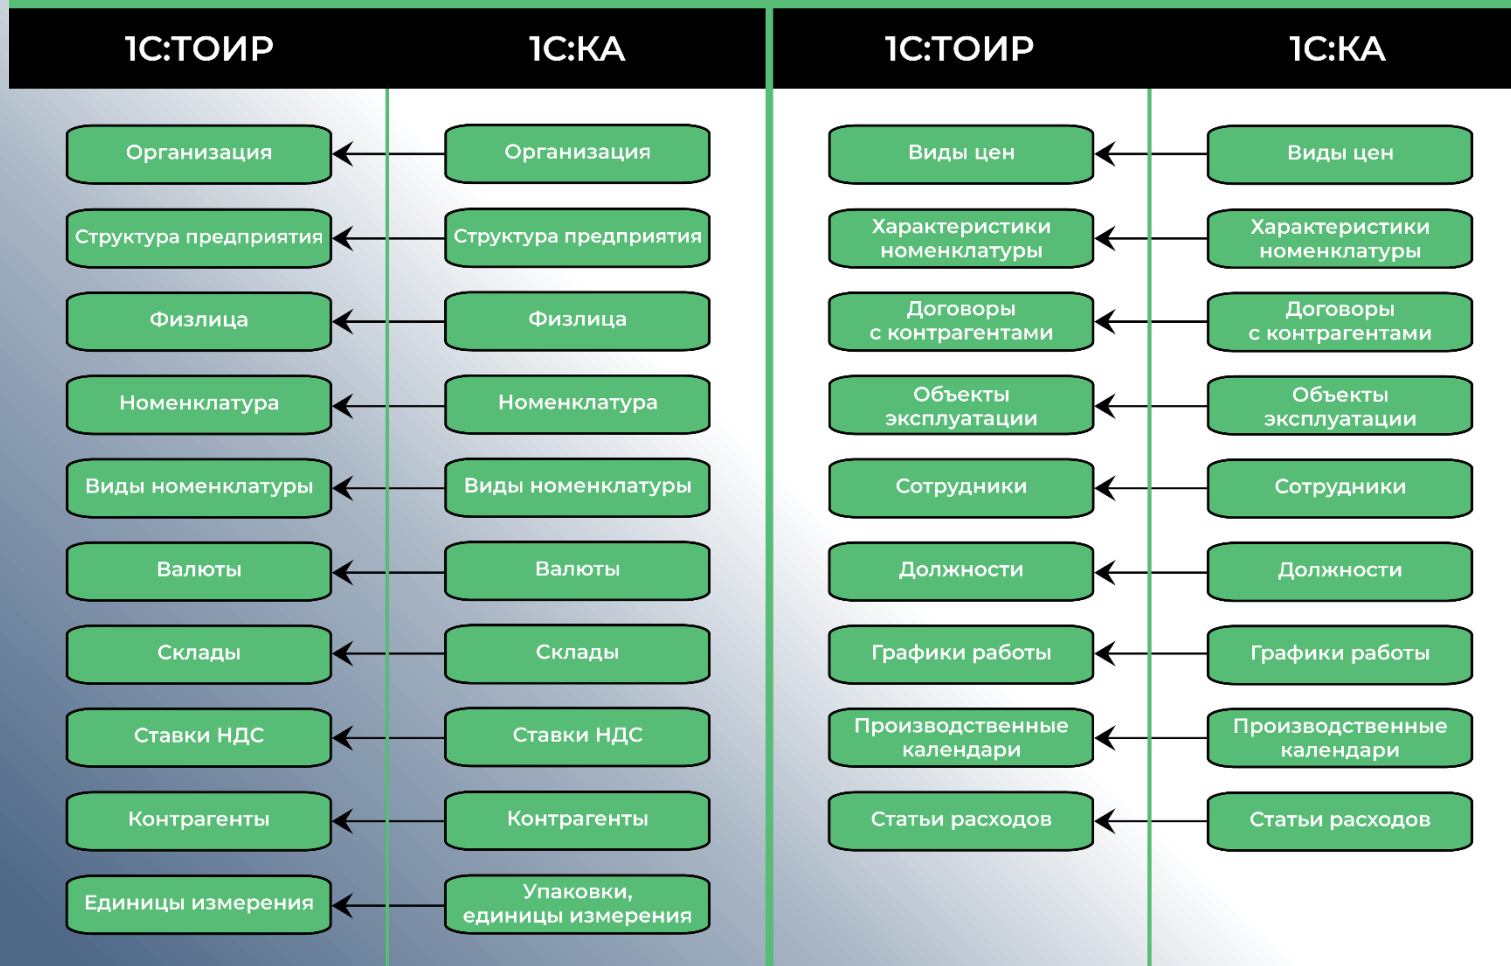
| 1С:ТОИР | 1С:КА |
|---|---|
| Организация | Организация |
| Структура предприятия | Структура предприятия |
| Физлица | Физлица |
| Номенклатура | Номенклатура |
| Виды номенклатуры | Виды номенклатуры |
| Валюты | Валюты |
| Склады | Склады |
| Ставки НДС | Ставки НДС |
| Контрагенты | Контрагенты |
| Единицы измерения | Упаковки, единицы измерения |

| 1С:ТОИР | 1С:КА |
|---|---|
| Виды цен | Виды цен |
| Характеристики номенклатуры | Характеристики номенклатуры |
| Договоры с контрагентами | Договоры с контрагентами |
| Объекты эксплуатации | Объекты эксплуатации |
| Сотрудники | Сотрудники |
| Должности | Должности |
| Графики работы | Графики работы |
| Производственные календари | Производственные календари |
| Статьи расходов | Статьи расходов |